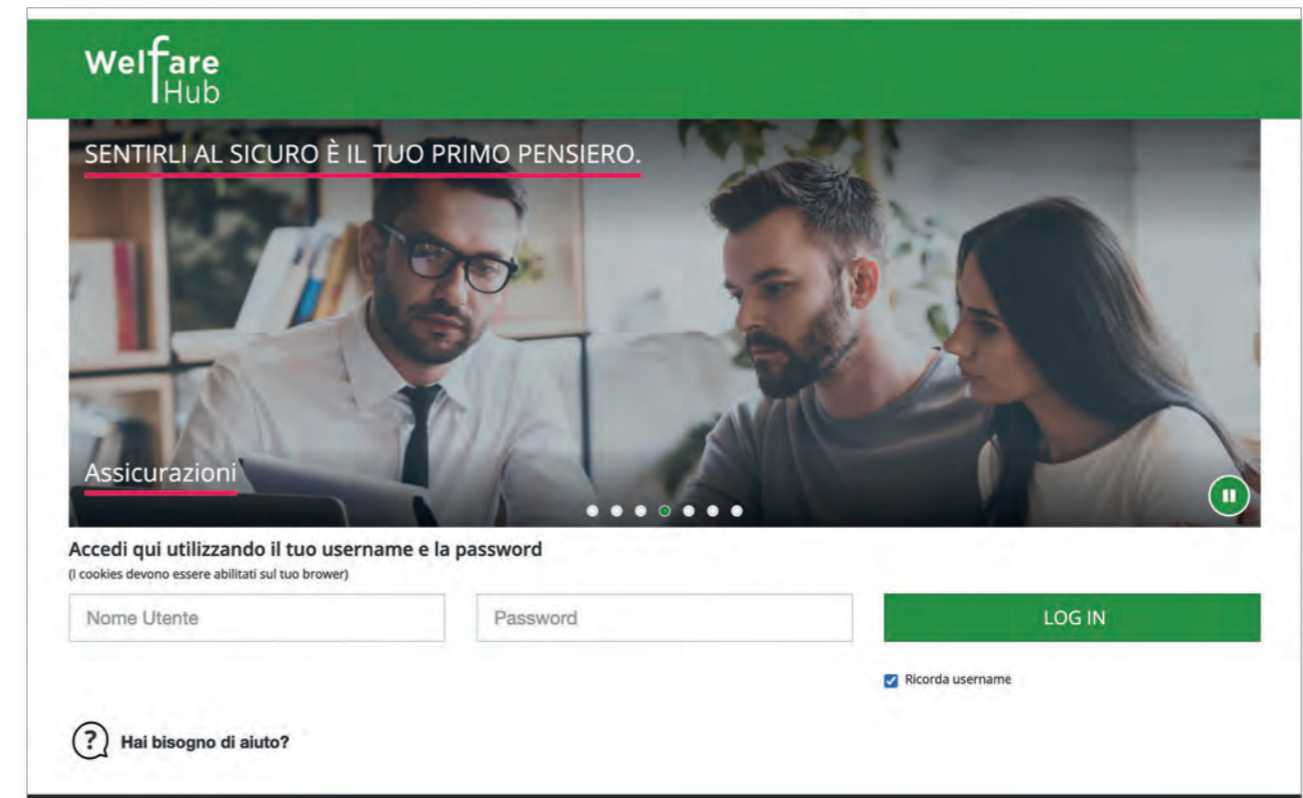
Welfare Hub

SENTIRLI AL SICURO È IL TUO PRIMO PENSIERO.

Assicurazioni

Accedi qui utilizzando il tuo username e la password
(I cookies devono essere abilitati sul tuo brower)

Nome Utente

Password

LOG IN

Ricorda username

Hai bisogno di aiuto?